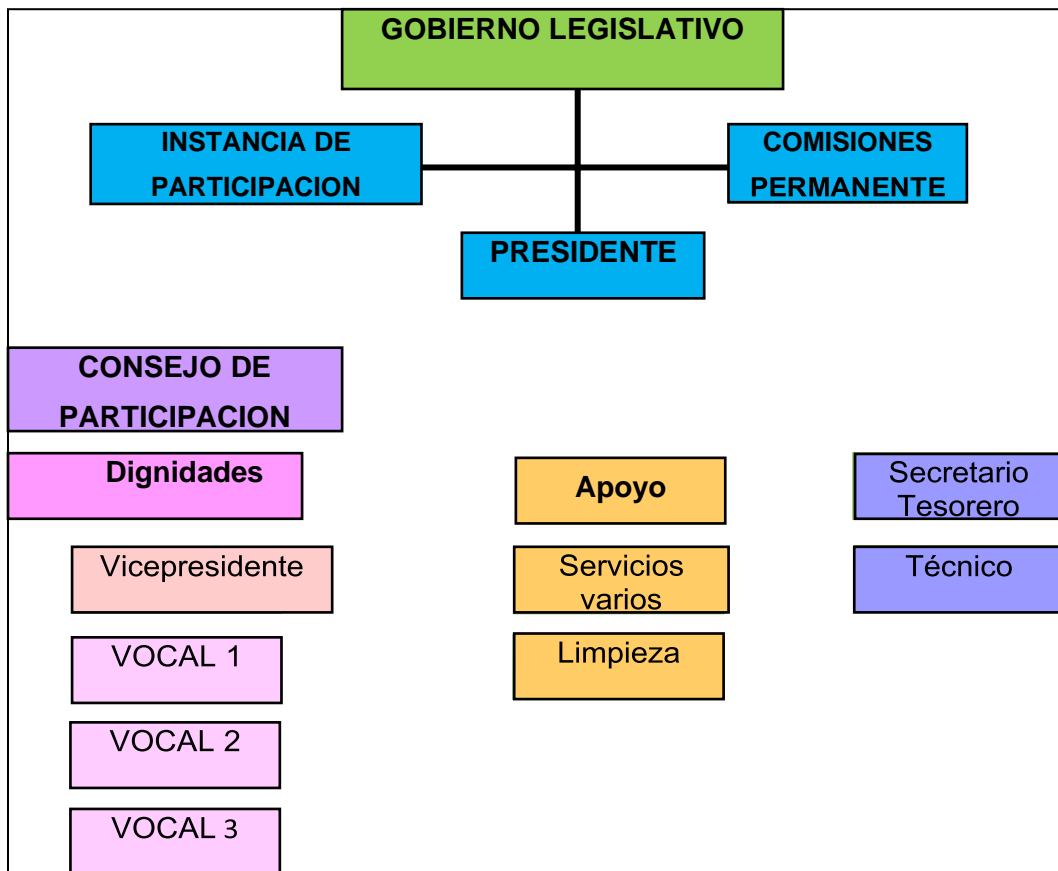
GOBIERNO LEGISLATIVO

INSTANCIA DE PARTICIPACION

COMISIONES PERMANENTE

PRESIDENTE

CONSEJO DE PARTICIPACION

Dignidades

Apoyo

Secretario Tesorero

Vicepresidente

Servicios varios

Técnico

VOCAL 1

Limpieza

VOCAL 2

VOCAL 3